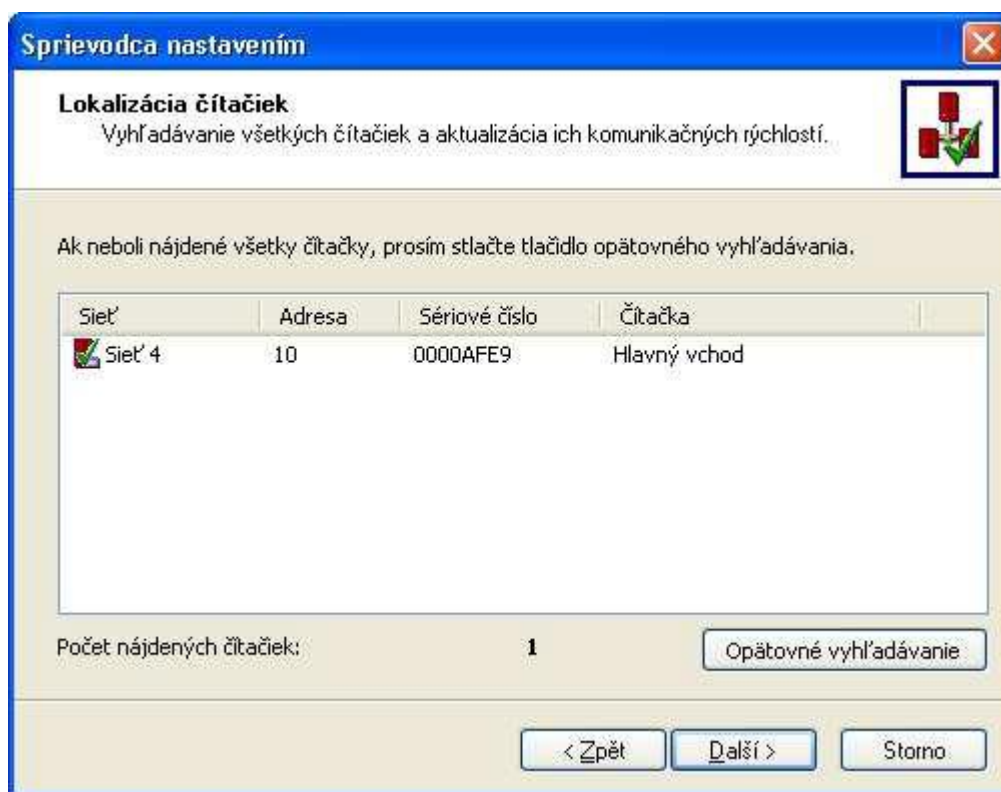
Sprievodca nastavením

Lokalizácia čítačiek
Vyhľadávanie všetkých čítačiek a aktualizácia ich komunikačných rýchlostí.

Ak neboli nájdené všetky čítačky, prosím stlačte tlačidlo opätovného vyhľadávania.

| Sieť | Adresa | Sériové číslo | Čítačka |
|---|---|---|---|
| Sieť 4 | 10 | 0000AFE9 | Hlavný vchod |

Počet nájdených čítačiek: 1

Opätovné vyhľadávanie

< Zpět
Další >
Storno